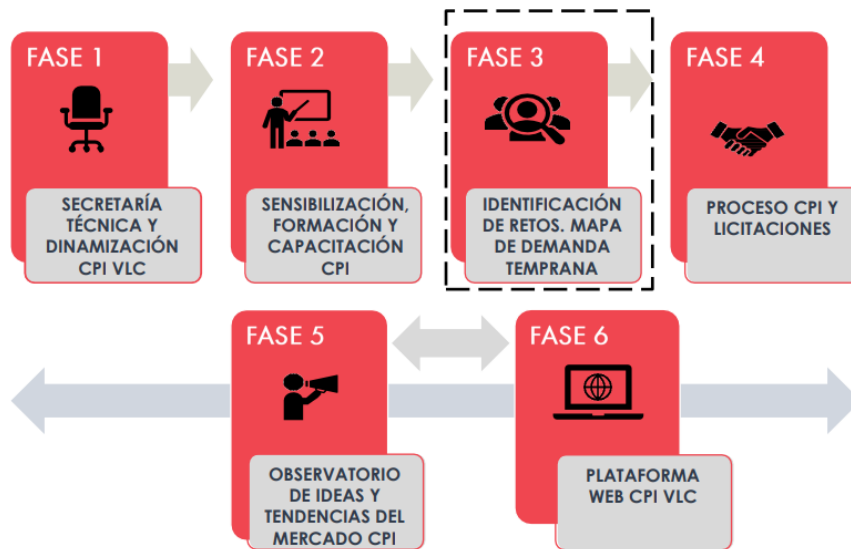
FASE 1

SECRETARÍA TÉCNICA Y DINAMIZACIÓN CPI VLC

FASE 2

SENSIBILIZACIÓN, FORMACIÓN Y CAPACITACIÓN CPI

FASE 3

IDENTIFICACIÓN DE RETOS. MAPA DE DEMANDA TEMPRANA

FASE 4

PROCESO CPI Y LICITACIONES

FASE 5

OBSERVATORIO DE IDEAS Y TENDENCIAS DEL MERCADO CPI

FASE 6

PLATAFORMA WEB CPI VLC